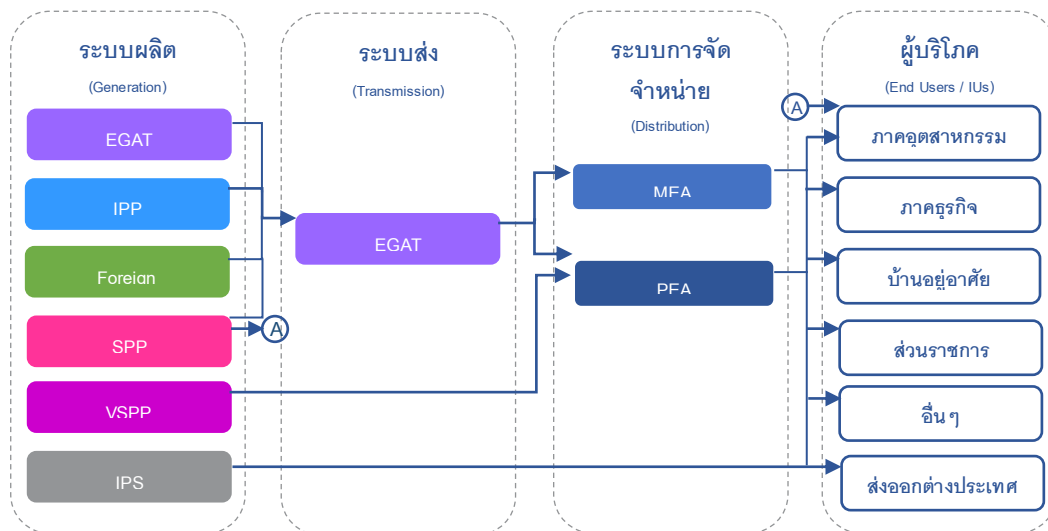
ระบบผลิต
(Generation)

EGAT

IPP

Foreign

SPP

VSPP

IPS

A

ระบบส่ง
(Transmission)

EGAT

ระบบการจัดจำหน่าย
(Distribution)

MEA

PEA

A

ผู้บริโภค
(End Users / IUs)

ภาคอุตสาหกรรม

ภาคธุรกิจ

บ้านอยู่อาศัย

ส่วนราชการ

อื่น ๆ

ส่งออกต่างประเทศ